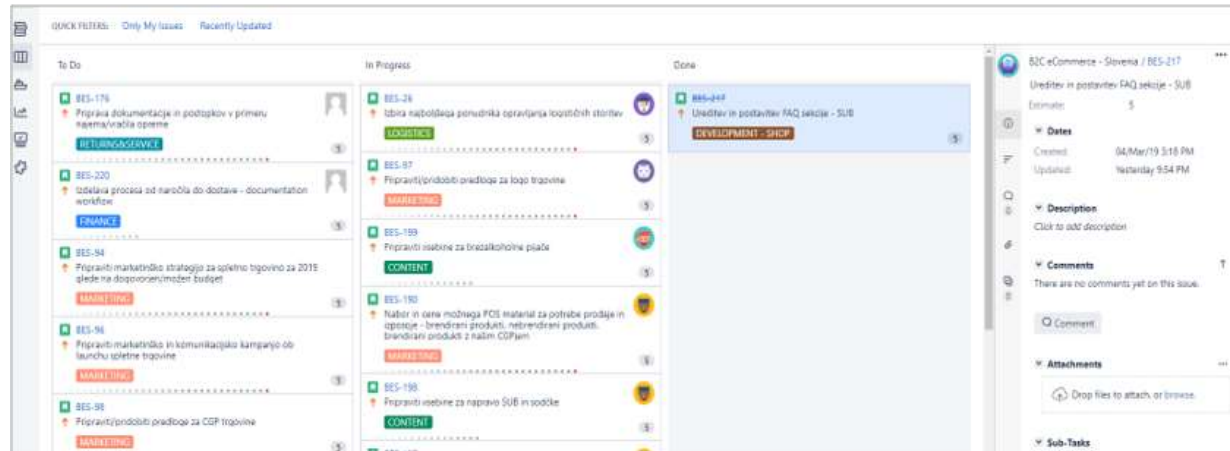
QUICK FILTERS: Only My Issues Recently Updated

To Do

BES-176
Priprava dokumentacije in podatkov v primeru najema/vračila opreme
RETURNS&SERVICE
5

BES-220
Izdelava procesa od naročila do dostave - documentation workflow
FINANCE
5

BES-94
Pripraviti marketinško strategijo za spletno trgovino za 2019 glede na dogovorjen/možen budget
MARKETING
5

BES-96
Pripraviti marketinško in komunikacijsko kampanjo ob launchu spletne trgovine
MARKETING
5

BES-98
Pripraviti/pridobiti predloge za CGP trgovine
MARKETING
5

In Progress

BES-26
Izbira najboljšega ponudnika opravljanja logističnih storitev
LOGISTICS
5

BES-97
Pripraviti/pridobiti predloge za logo trgovine
MARKETING
5

BES-189
Pripraviti vsebine za brezalkoholne pijače
CONTENT
5

BES-190
Nabor in cene možnega POS material za potrebe prodaje in oposoje - brendirani produkti, nebrendirani produkti, brendirani produkti z našim CGPjem
MARKETING
5

BES-198
Pripraviti vsebine za napravo SUB in sodčke
CONTENT
5

Done

BES-217
Ureditev in postavitev FAQ sekcije - SUB
DEVELOPMENT - SHOP
5

B2C eCommerce - Slovenia / BES-217
Ureditev in postavitev FAQ sekcije - SUB
Estimate: 5

Dates
Created: 04/Mar/19 3:18 PM
Updated: Yesterday 9:54 PM

Description
Click to add description

Comments
There are no comments yet on this issue.
Comment

Attachments
Drop files to attach, or browse.

Sub-Tasks